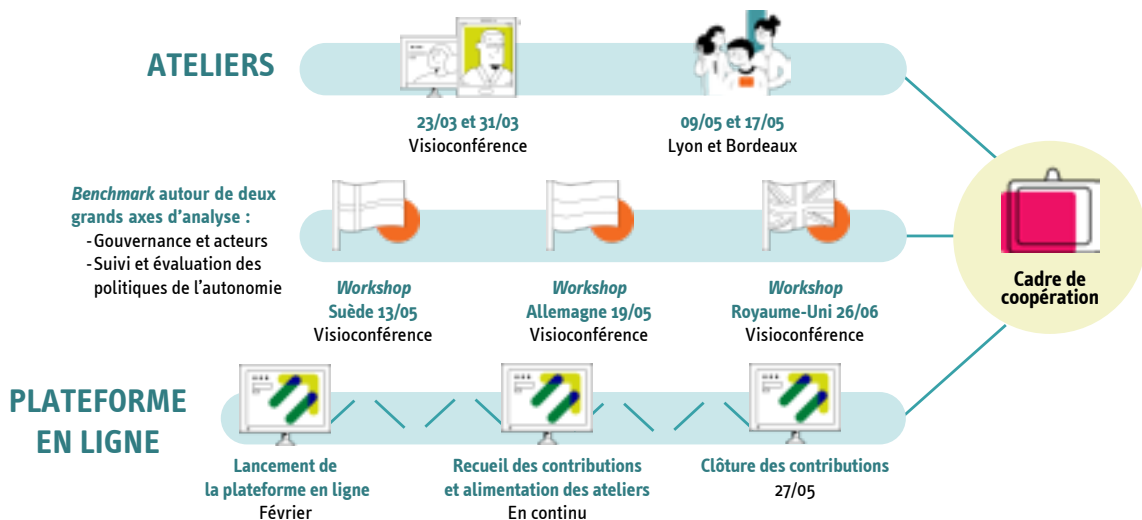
ATELIERS

23/03 et 31/03
Visioconférence

09/05 et 17/05
Lyon et Bordeaux

*Benchmark* autour de deux grands axes d'analyse :
- Gouvernance et acteurs
- Suivi et évaluation des politiques de l'autonomie

*Workshop*
Suède 13/05
Visioconférence

*Workshop*
Allemagne 19/05
Visioconférence

*Workshop*
Royaume-Uni 26/06
Visioconférence

Cadre de coopération

PLATEFORME EN LIGNE

Lancement de la plateforme en ligne
Février

Recueil des contributions et alimentation des ateliers
En continu

Clôture des contributions
27/05